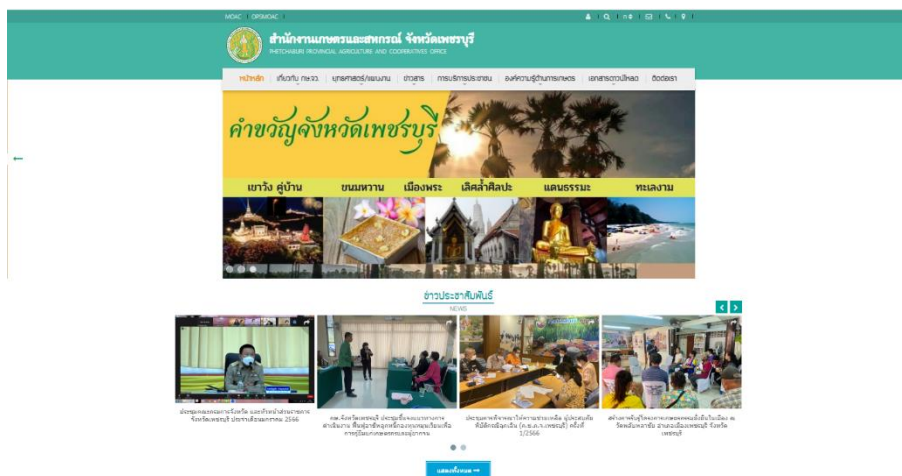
MOAC | OPSMOAC |

สำนักงานเกษตรและสหกรณ์ จังหวัดเพชรบุรี
PHETCHABURI PROVINCIAL AGRICULTURE AND COOPERATIVES OFFICE

หน้าหลัก | เกี่ยวกับ กษ.จว. | ยุทธศาสตร์/แผนงาน | ข่าวสาร | การบริการประชาชน | องค์ความรู้ด้านการเกษตร | เอกสารดาวน์โหลด | ติดต่อเรา

คำขวัญจังหวัดเพชรบุรี

เขาวัง คู่บ้าน | ขนมหวาน | เมืองพระ | เลิศล้ำศิลปะ | แดนธรรมะ | ทะเลงาม

ข่าวประชาสัมพันธ์
NEWS

ประชุมคณะกรรมการจังหวัด และหัวหน้าส่วนราชการจังหวัดเพชรบุรี ประจำเดือนมกราคม 2566

กษ.จังหวัดเพชรบุรี ประชุมชี้แจงแนวทางการดำเนินงาน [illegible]

ประชุมคณะทำงานขับเคลื่อน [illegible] ครั้งที่ 1/2566

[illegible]

แสดงทั้งหมด →